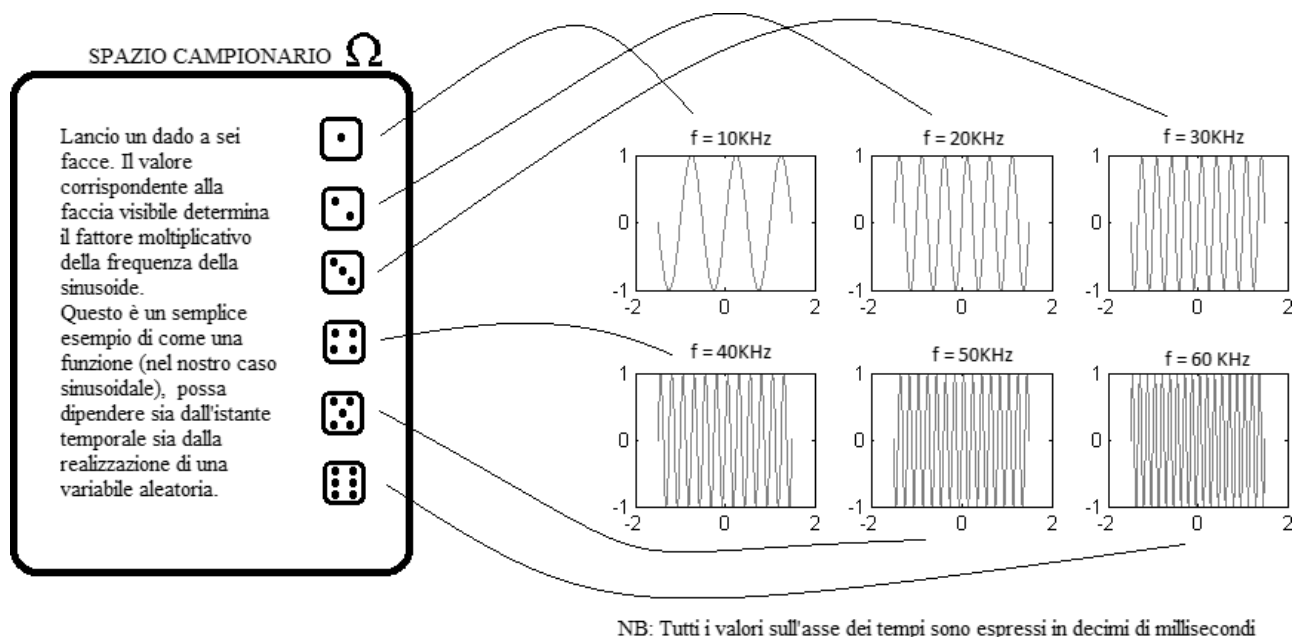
SPAZIO CAMPIONARIO $\Omega$

Lancio un dado a sei facce. Il valore corrispondente alla faccia visibile determina il fattore moltiplicativo della frequenza della sinusoide.
Questo è un semplice esempio di come una funzione (nel nostro caso sinusoidale), possa dipendere sia dall'istante temporale sia dalla realizzazione di una variabile aleatoria.

f = 10KHz
1
0
-1
-2 0 2

f = 20KHz
1
0
-1
-2 0 2

f = 30KHz
1
0
-1
-2 0 2

f = 40KHz
1
0
-1
-2 0 2

f = 50KHz
1
0
-1
-2 0 2

f = 60 KHz
1
0
-1
-2 0 2

NB: Tutti i valori sull'asse dei tempi sono espressi in decimi di millisecondi